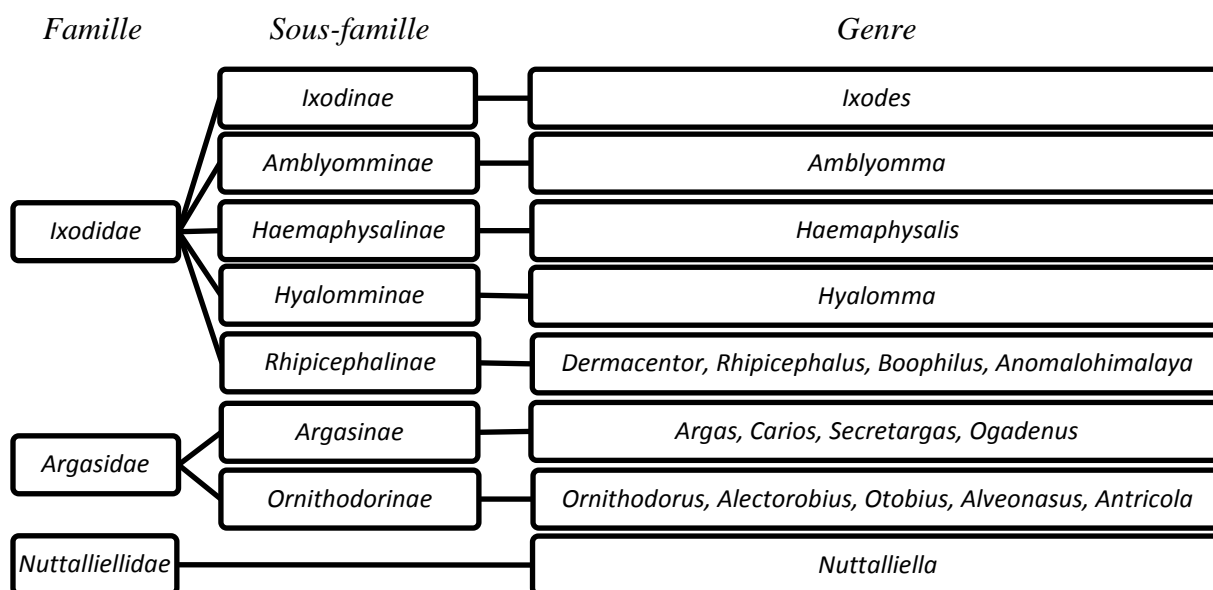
Famille Sous-famille Genre

Ixodidae

Ixodinae — Ixodes

Amblyomminae — Amblyomma

Haemaphysalinae — Haemaphysalis

Hyalomminae — Hyalomma

Rhipicephalinae — Dermacentor, Rhipicephalus, Boophilus, Anomalohimalaya

Argasidae

Argasinae — Argas, Carios, Secretargas, Ogadenus

Ornithodorinae — Ornithodorus, Alectorobius, Otobius, Alveonasus, Antricola

Nuttalliellidae — Nuttalliella